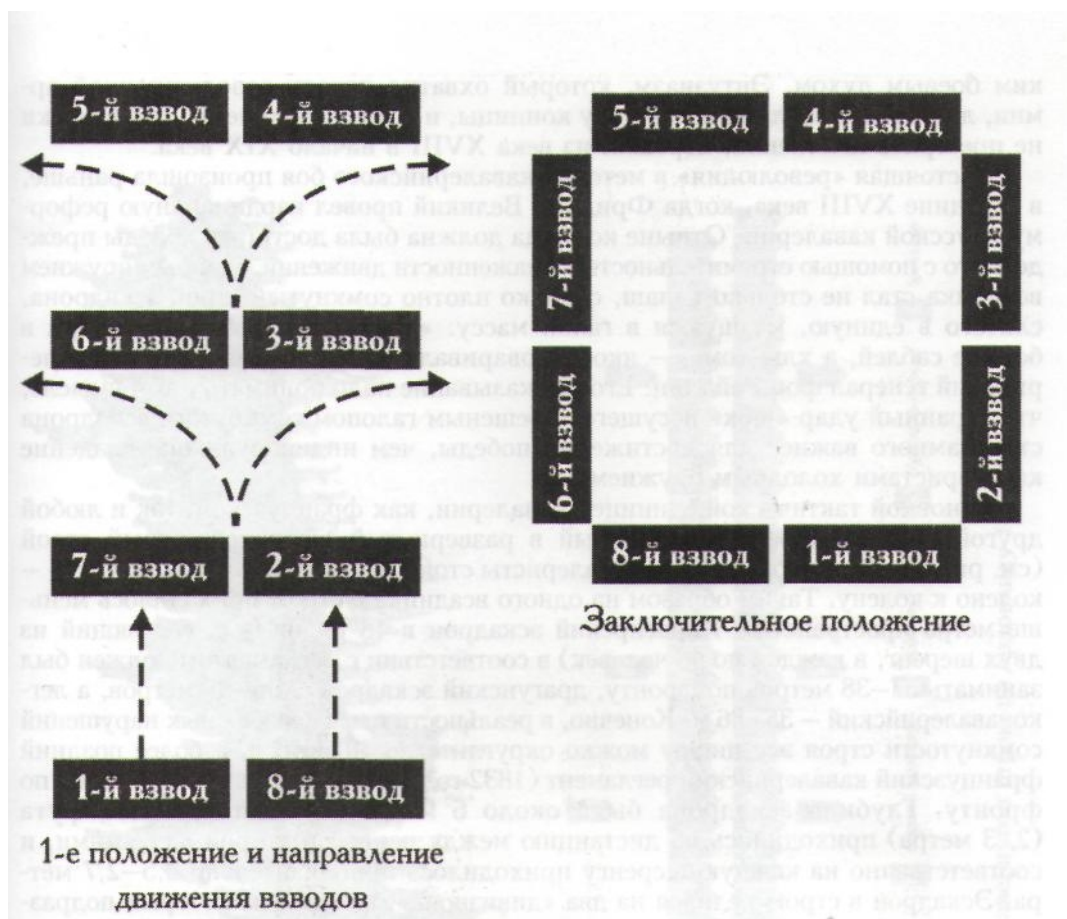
5-й взвод
4-й взвод
6-й взвод
3-й взвод
7-й взвод
2-й взвод
1-й взвод
8-й взвод
1-е положение и направление движения взводов

5-й взвод
4-й взвод
7-й взвод
3-й взвод
6-й взвод
2-й взвод
8-й взвод
1-й взвод
Заключительное положение